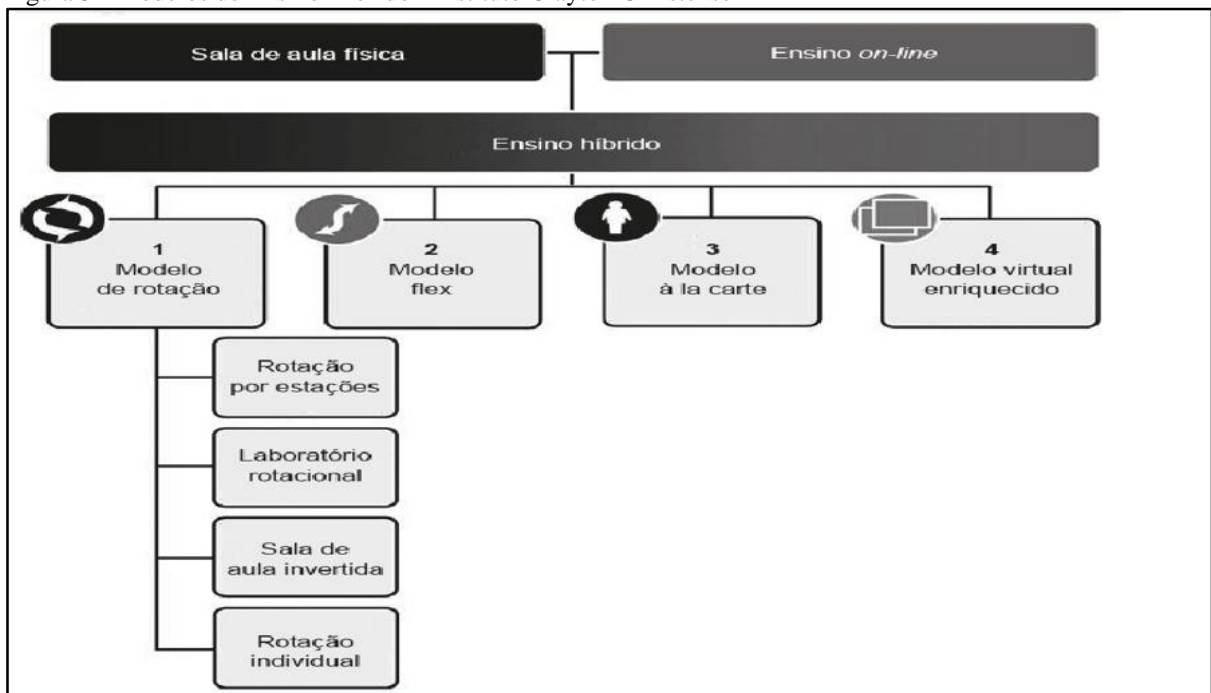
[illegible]

Sala de aula física

Ensino *on-line*

Ensino híbrido

1
Modelo
de rotação

2
Modelo
flex

3
Modelo
à la carte

4
Modelo virtual
enriquecido

Rotação
por estações

Laboratório
rotacional

Sala de
aula invertida

Rotação
individual